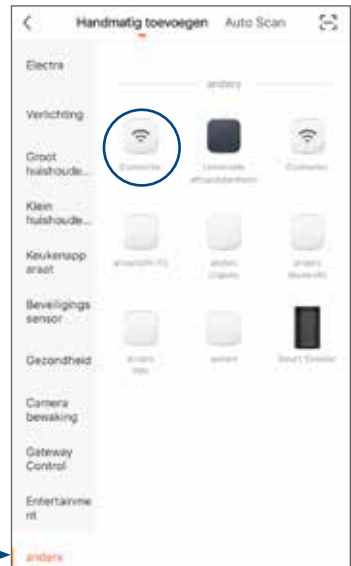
<
Handmatig toevoegen
Auto Scan

Electra
Verlichting
Groot huishoude...
Klein huishoude...
Keukenapparaat
Beveiligingssensor
Gezondheid
Camera bewaking
Gateway Control
Entertainment
andere

andere

Converter
Universele afstandsbediening
Converter
anders(Wi-Fi)
andere (Zigbee)
andere (bluetooth)
andere (Wi-Fi)
andere
Smart Speaker